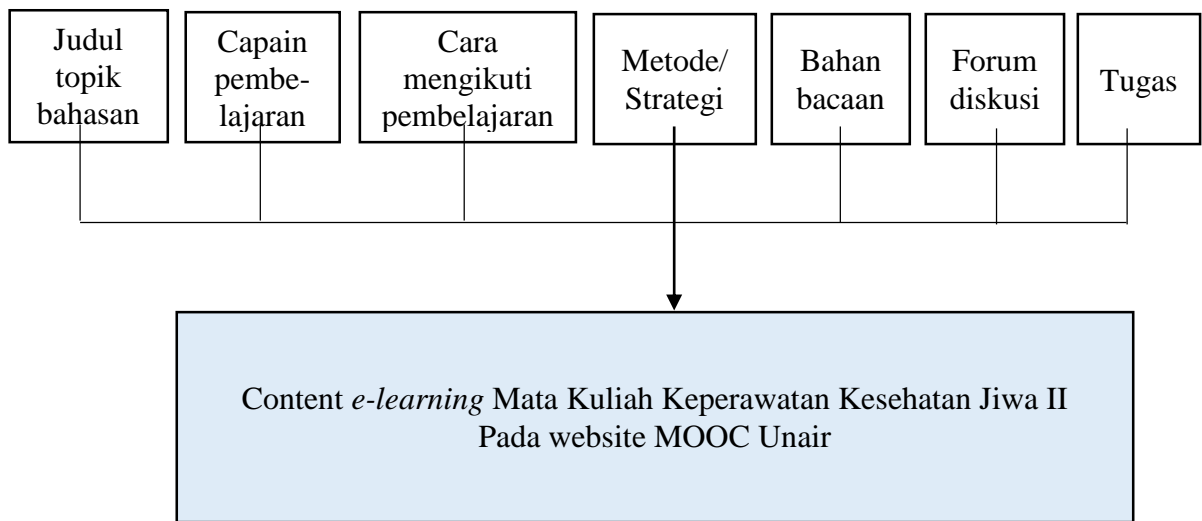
Judul topik bahasan

Capain pembelajaran

Cara mengikuti pembelajaran

Metode/ Strategi

Bahan bacaan

Forum diskusi

Tugas

Content e-learning Mata Kuliah Keperawatan Kesehatan Jiwa II Pada website MOOC Unair